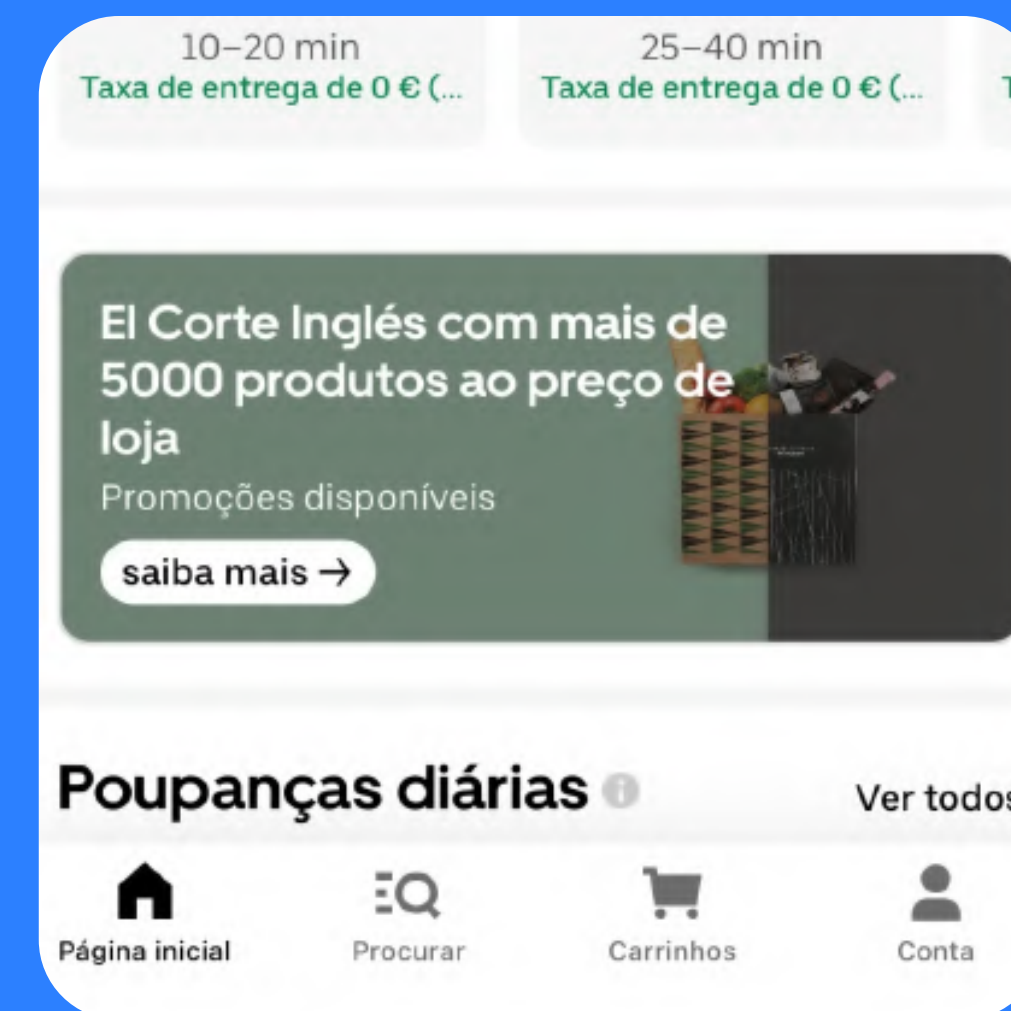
10–20 min
Taxa de entrega de 0 € (...

25–40 min
Taxa de entrega de 0 € (...

El Corte Inglés com mais de 5000 produtos ao preço de loja

Promoções disponíveis

saiba mais →

Poupanças diárias

Ver todos

Página inicial
Procurar
Carrinhos
Conta